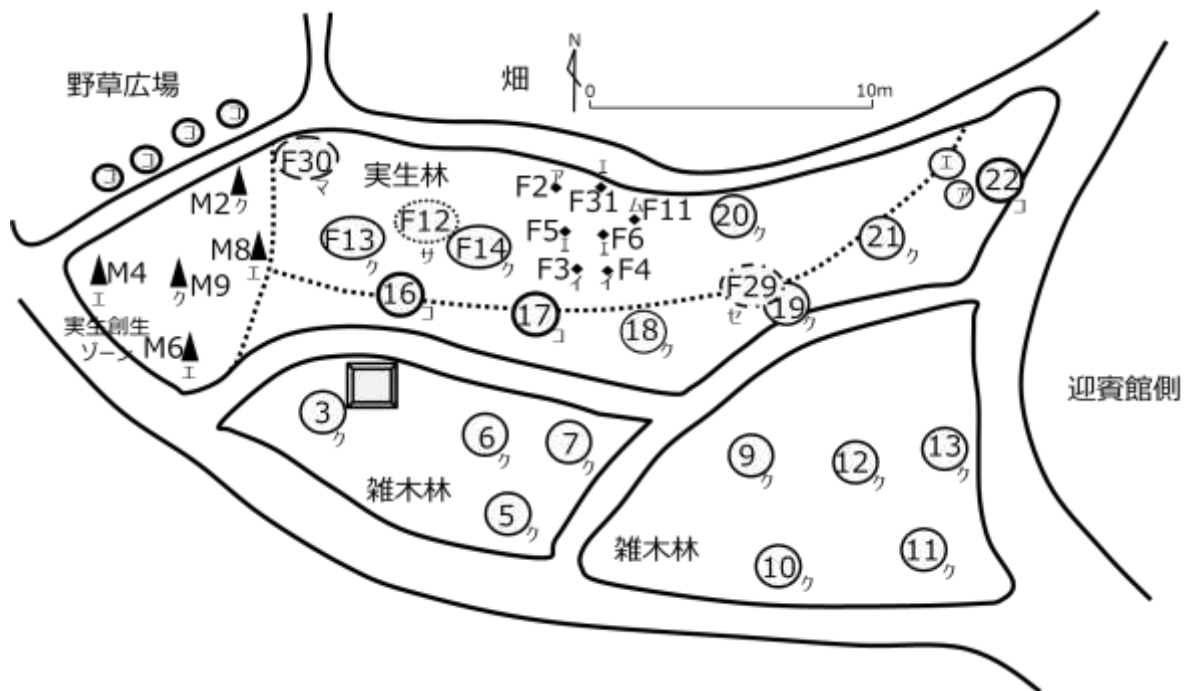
野草広場

コ コ コ コ コ

畑

N

0 10m

F30 マ

実生林

M2 ク

M8 エ

M4 エ

M9 ク

実生創生ゾーン

M6 エ

F13 ク

F12 サ

F14 ク

F2 ア

F31 エ

F11 ム

F5 エ

F6 エ

F3 イ

F4 イ

20 ク

21 ク

エ

ア

22 コ

16 コ

17 コ

18 ク

F29 セ

19 ク

3 ク

6 ク

7 ク

雑木林

5 ク

9 ク

12 ク

13 ク

雑木林

10 ク

11 ク

迎賓館側